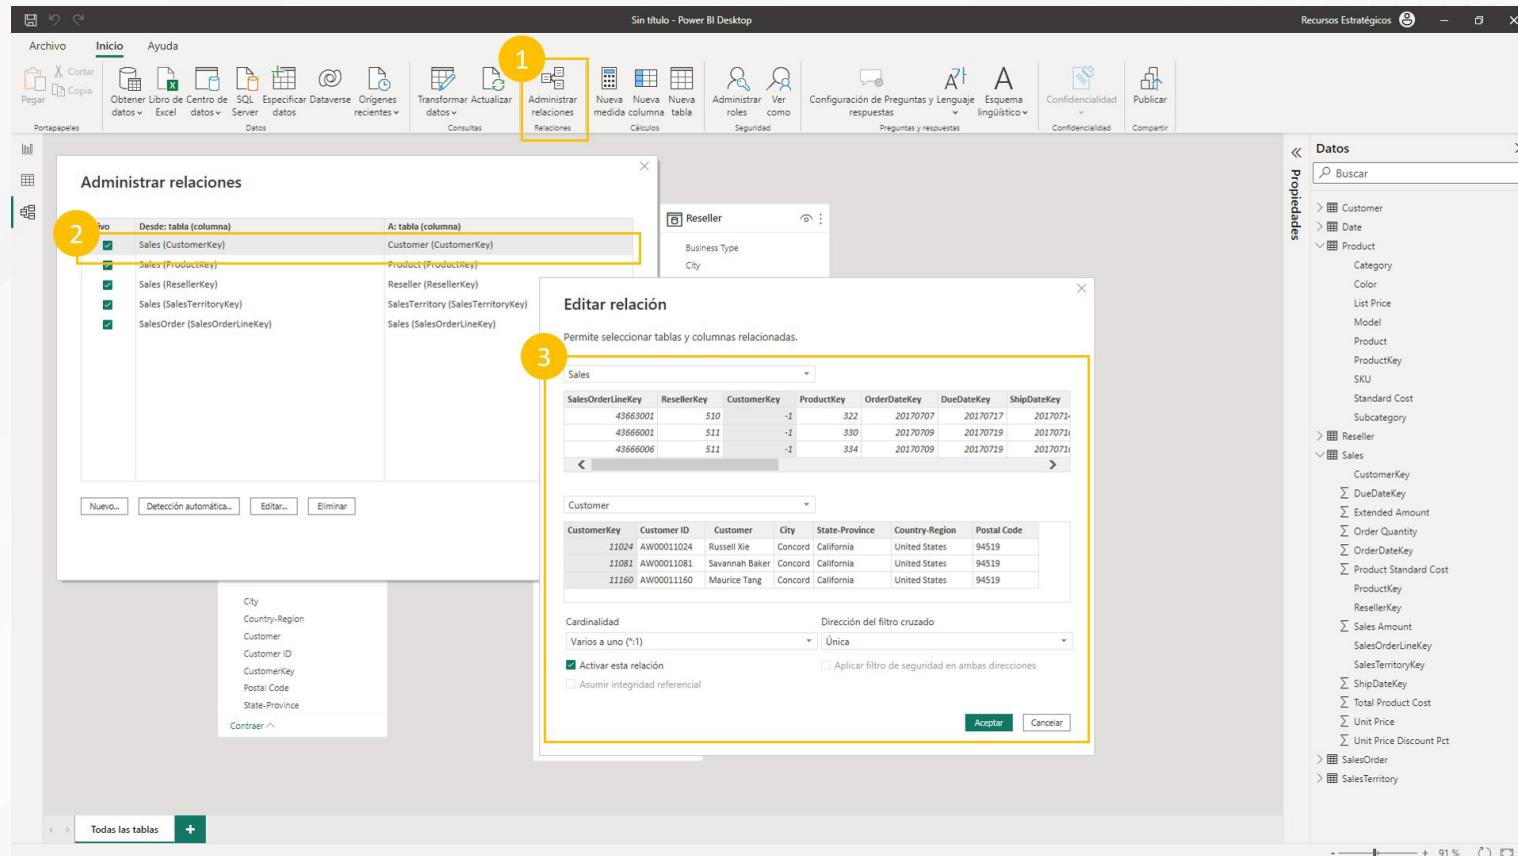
Sin título - Power BI Desktop

Recursos Estratégicos

Archivo Inicio Ayuda

Pegar Cortar Copia Portapapeles

Obtener datos Libro de Excel Centro de datos SQL Server Especificar datos Dataverse Orígenes recientes Datos

Transformar datos Actualizar Consultas

1

Administrar relaciones Relaciones

Nueva medida Nueva columna Nueva tabla Cálculos

Administrar roles Ver como Seguridad

Configuración de Preguntas y respuestas Lenguaje Esquema lingüístico Preguntas y respuestas

Confidencialidad Confidencialidad

Publicar Compartir

Administrar relaciones

2

| ivo | Desde: tabla (columna) | A: tabla (columna) |
|---|---|---|
| ☑ | Sales (CustomerKey) | Customer (CustomerKey) |
| ☑ | Sales (ProductKey) | Product (ProductKey) |
| ☑ | Sales (ResellerKey) | Reseller (ResellerKey) |
| ☑ | Sales (SalesTerritoryKey) | SalesTerritory (SalesTerritoryKey) |
| ☑ | SalesOrder (SalesOrderLineKey) | Sales (SalesOrderLineKey) |

Nuevo... Detección automática... Editar... Eliminar

Reseller
Business Type
City

City
Country-Region
Customer
Customer ID
CustomerKey
Postal Code
State-Province
Contraer

Editar relación

Permite seleccionar tablas y columnas relacionadas.

3

Sales

| SalesOrderLineKey | ResellerKey | CustomerKey | ProductKey | OrderDateKey | DueDateKey | ShipDateKey |
|---|---|---|---|---|---|---|
| 43663001 | 510 | -1 | 322 | 20170707 | 20170717 | 2017071 |
| 43666001 | 511 | -1 | 330 | 20170709 | 20170719 | 2017071 |
| 43666006 | 511 | -1 | 334 | 20170709 | 20170719 | 2017071 |

Customer

| CustomerKey | Customer ID | Customer | City | State-Province | Country-Region | Postal Code |
|---|---|---|---|---|---|---|
| 11024 | AW00011024 | Russell Xie | Concord | California | United States | 94519 |
| 11081 | AW00011081 | Savannah Baker | Concord | California | United States | 94519 |
| 11160 | AW00011160 | Maurice Tang | Concord | California | United States | 94519 |

Cardinalidad
Varios a uno (*:1)

Dirección del filtro cruzado
Única

Activar esta relación
Aplicar filtro de seguridad en ambas direcciones
Asumir integridad referencial

Aceptar Cancelar

Propiedades

Datos
Buscar
Customer
Date
Product
Category
Color
List Price
Model
Product
ProductKey
SKU
Standard Cost
Subcategory
Reseller
Sales
CustomerKey
DueDateKey
Extended Amount
Order Quantity
OrderDateKey
Product Standard Cost
ProductKey
ResellerKey
Sales Amount
SalesOrderLineKey
SalesTerritoryKey
ShipDateKey
Total Product Cost
Unit Price
Unit Price Discount Pct
SalesOrder
SalesTerritory

Todas las tablas +

91 %